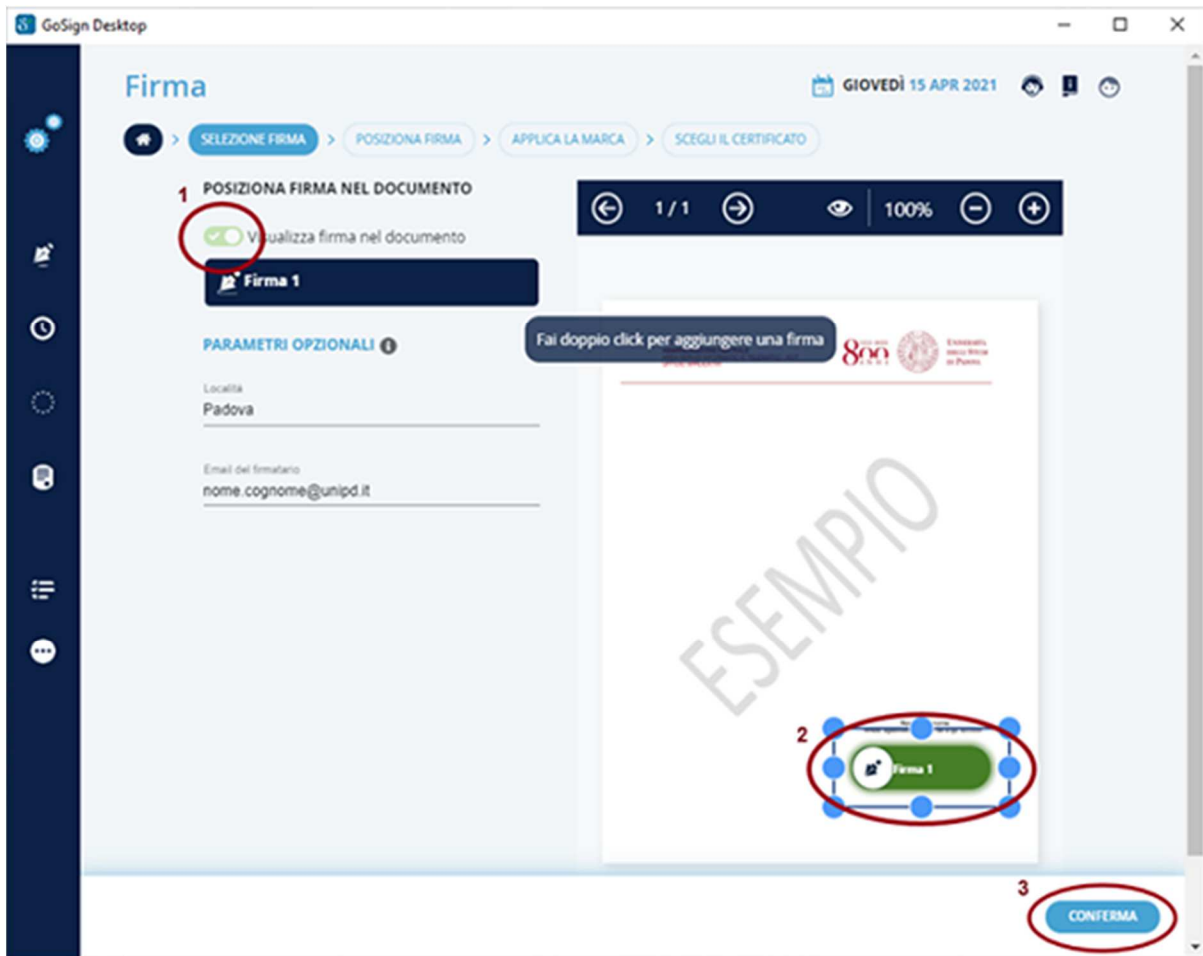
GoSign Desktop

Firma

GIOVEDÌ 15 APR 2021

SELEZIONE FIRMA > POSIZIONA FIRMA > APPLICA LA MARCA > SCEGLI IL CERTIFICATO

1

POSIZIONA FIRMA NEL DOCUMENTO

Visualizza firma nel documento

Firma 1

PARAMETRI OPZIONALI

Località
Padova

Email del firmatario
nome.cognome@unipd.it

1 / 1

100%

Fai doppio click per aggiungere una firma

800

UNIVERSITÀ DEGLI STUDI DI PADOVA

ESEMPIO

2

Firma 1

3

CONFERMA